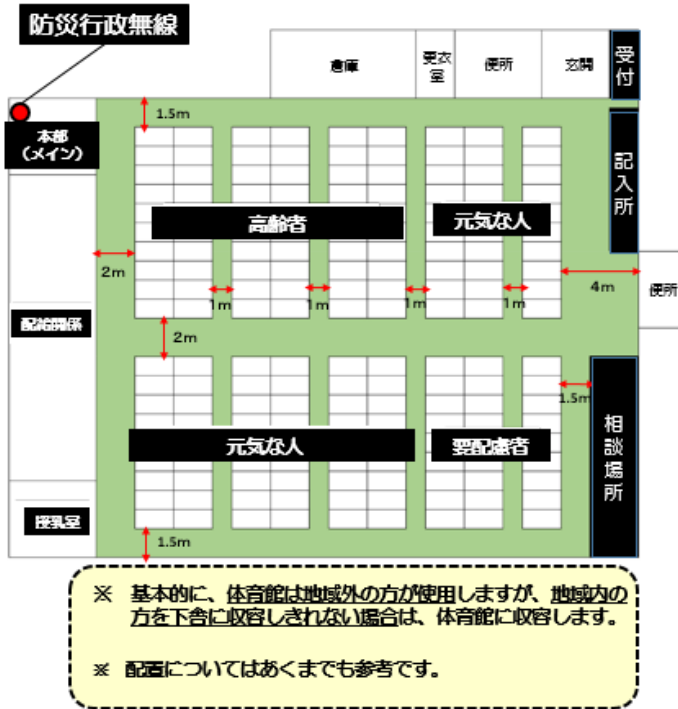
防災行政無線

倉庫

更衣室

便所

玄関

受付

1.5m

本部
（メイン）

記入所

高齢者

元気な人

2m

1m

1m

1m

1m

4m

便所

配給関係

2m

1.5m

相談場所

元気な人

要配慮者

授乳室

1.5m

※ 基本的に、体育館は地域外の方が使用しますが、地域内の方を下舎に収容しきれない場合は、体育館に収容します。

※ 配置についてはあくまでも参考です。